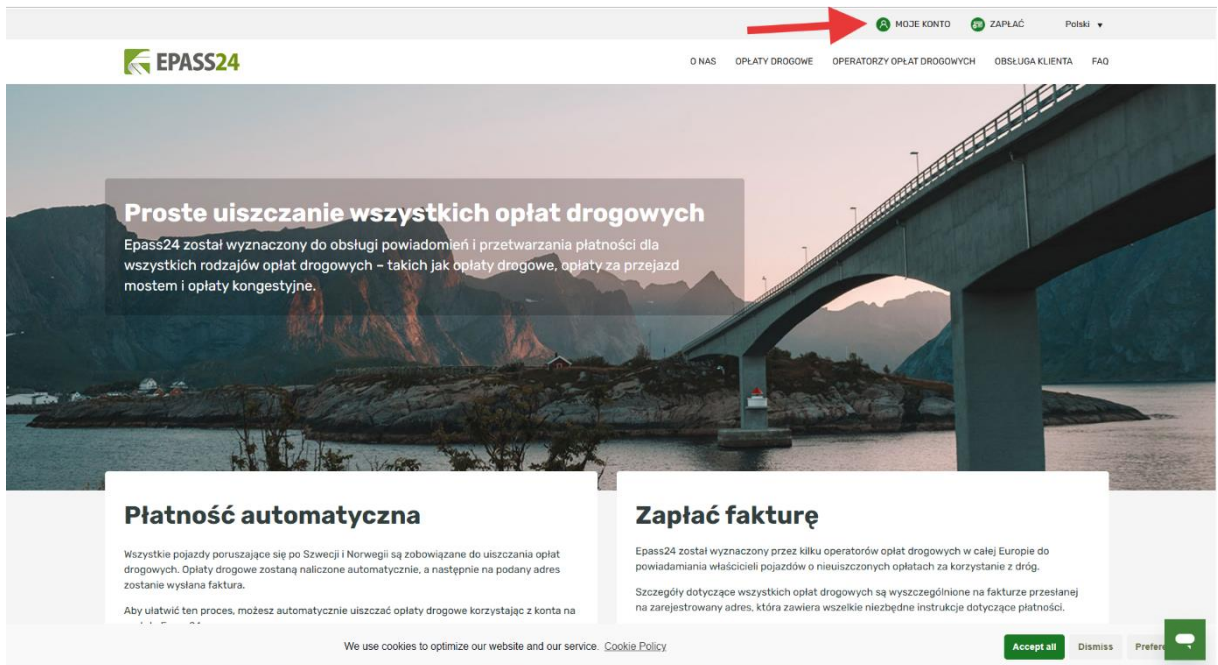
MOJE KONTO ZAPŁAĆ Polski ▾

EPASS24

O NAS OPŁATY DROGOWE OPERATORZY OPŁAT DROGOWYCH OBSŁUGA KLIENTA FAQ

Proste uiszczanie wszystkich opłat drogowych

Epass24 został wyznaczony do obsługi powiadomień i przetwarzania płatności dla wszystkich rodzajów opłat drogowych – takich jak opłaty drogowe, opłaty za przejazd mostem i opłaty kongestyjne.

Płatność automatyczna

Wszystkie pojazdy poruszające się po Szwecji i Norwegii są zobowiązane do uiszczania opłat drogowych. Opłaty drogowe zostaną naliczone automatycznie, a następnie na podany adres zostanie wysłana faktura.

Aby ułatwić ten proces, możesz automatycznie uiszczać opłaty drogowe korzystając z konta na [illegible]

Zapłać fakturę

Epass24 został wyznaczony przez kilku operatorów opłat drogowych w całej Europie do powiadamiania właścicieli pojazdów o nieuiszczonych opłatach za korzystanie z dróg.

Szczegóły dotyczące wszystkich opłat drogowych są wyszczególnione na fakturze przesłanej na zarejestrowany adres, która zawiera wszelkie niezbędne instrukcje dotyczące płatności.

We use cookies to optimize our website and our service. Cookie Policy

Accept all Dismiss Prefe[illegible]